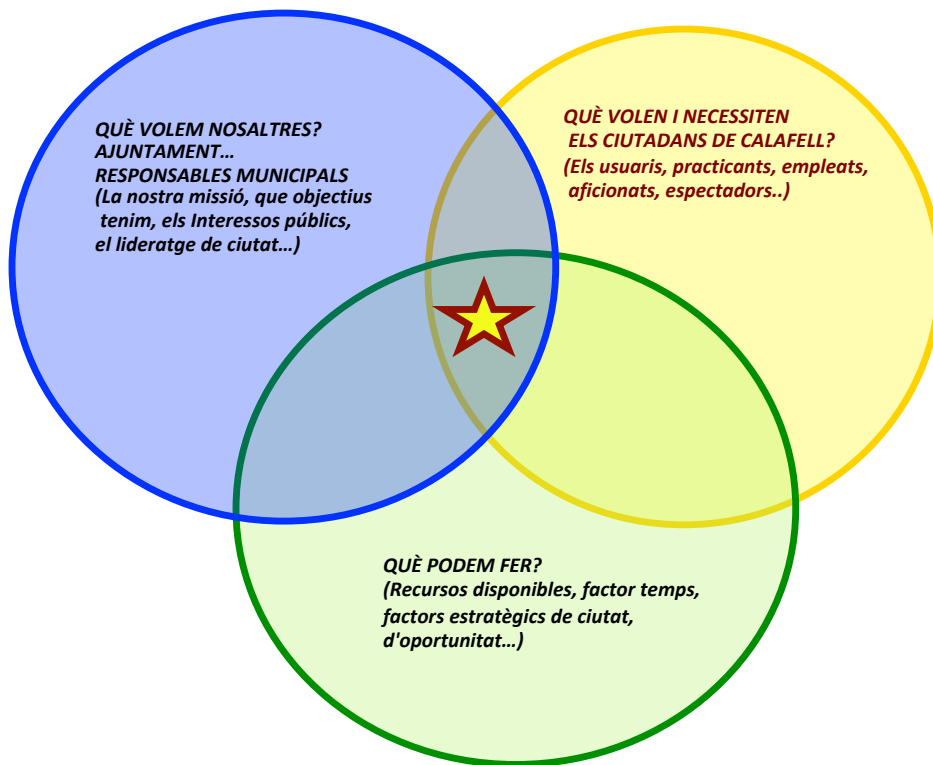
QUÈ VOLEM NOSALTRES?
AJUNTAMENT…
RESPONSABLES MUNICIPALS
(La nostra missió, que objectius tenim, els Interessos públics, el lideratge de ciutat…)

QUÈ VOLEN I NECESSITEN ELS CIUTADANS DE CALAFELL?
(Els usuaris, practicants, empleats, aficionats, espectadors..)

QUÈ PODEM FER?
(Recursos disponibles, factor temps, factors estratègics de ciutat, d'oportunitat…)